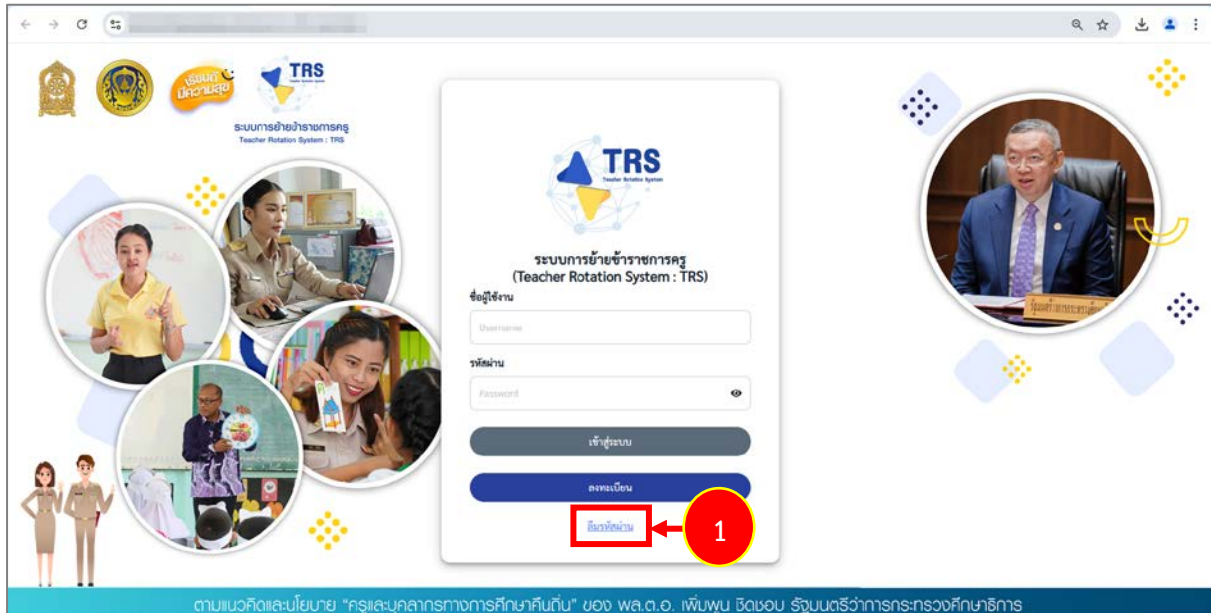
เรียนดี มีความสุข

TRS

ระบบการย้ายข้าราชการครู
Teacher Rotation System : TRS

TRS
Teacher Rotation System

ระบบการย้ายข้าราชการครู
(Teacher Rotation System : TRS)

ชื่อผู้ใช้งาน

Username

รหัสผ่าน

Password

เข้าสู่ระบบ

ลงทะเบียน

ลืมรหัสผ่าน

1

ตามแนวคิดและนโยบาย "ครูและบุคลากรทางการศึกษาคืนถิ่น" ของ พล.ต.อ. เพิ่มพูน ชิดชอบ รัฐมนตรีว่าการกระทรวงศึกษาธิการ